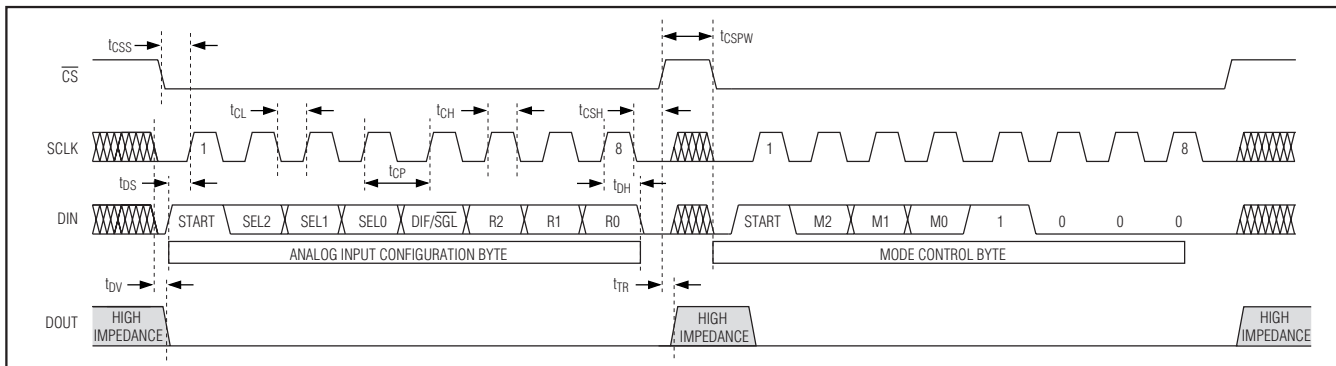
$t_{CSS}$

$t_{CSPW}$

$\overline{CS}$

$t_{CL}$

$t_{CH}$

$t_{CSH}$

SCLK

1

8

1

8

$t_{DS}$

$t_{CP}$

$t_{DH}$

DIN

START SEL2 SEL1 SEL0 DIF/$\overline{SGL}$ R2 R1 R0

START M2 M1 M0 1 0 0 0

ANALOG INPUT CONFIGURATION BYTE

MODE CONTROL BYTE

$t_{DV}$

$t_{TR}$

DOUT

HIGH IMPEDANCE

HIGH IMPEDANCE

HIGH IMPEDANCE